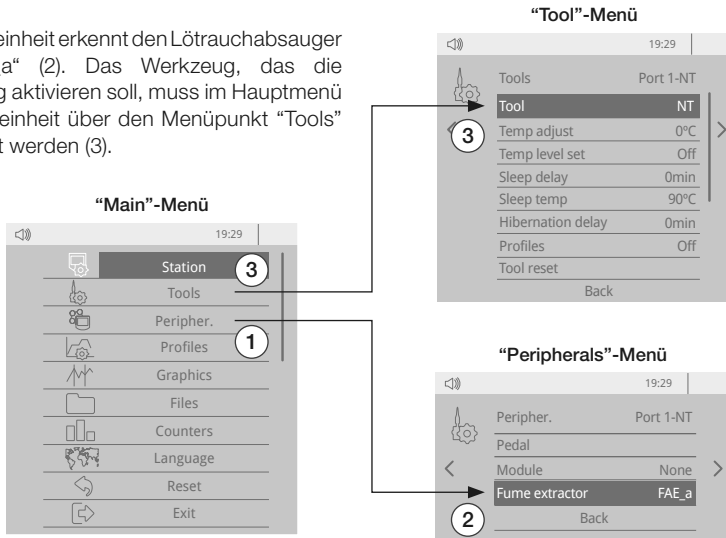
einheit erkennt den Lötrauchabsauger a" (2). Das Werkzeug, das die g aktivieren soll, muss im Hauptmenü einheit über den Menüpunkt "Tools" t werden (3).

"Main"-Menü

19:29

Station
3
Tools
Peripher.
1
Profiles
Graphics
Files
Counters
Language
Reset
Exit

"Tool"-Menü

19:29

Tools Port 1-NT
Tool NT
3
Temp adjust 0ºC
Temp level set Off
Sleep delay 0min
Sleep temp 90ºC
Hibernation delay 0min
Profiles Off
Tool reset
Back

"Peripherals"-Menü

19:29

Peripher. Port 1-NT
Pedal
Module None
Fume extractor FAE_a
2
Back